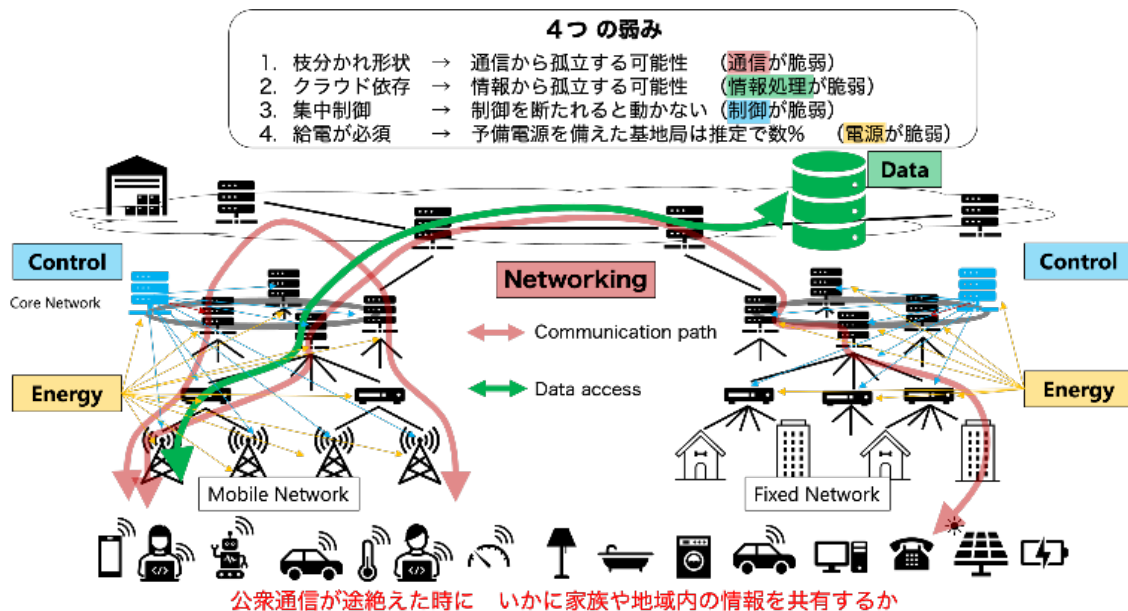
4つ の弱み

1. 枝分かれ形状 → 通信から孤立する可能性 （通信が脆弱）
2. クラウド依存 → 情報から孤立する可能性 （情報処理が脆弱）
3. 集中制御 → 制御を断たれると動かない（制御が脆弱）
4. 給電が必須 → 予備電源を備えた基地局は推定で数% （電源が脆弱）

Data

Control

Core Network

Networking

Control

Communication path

Energy

Data access

Energy

Mobile Network

Fixed Network

公衆通信が途絶えた時に いかに家族や地域内の情報を共有するか